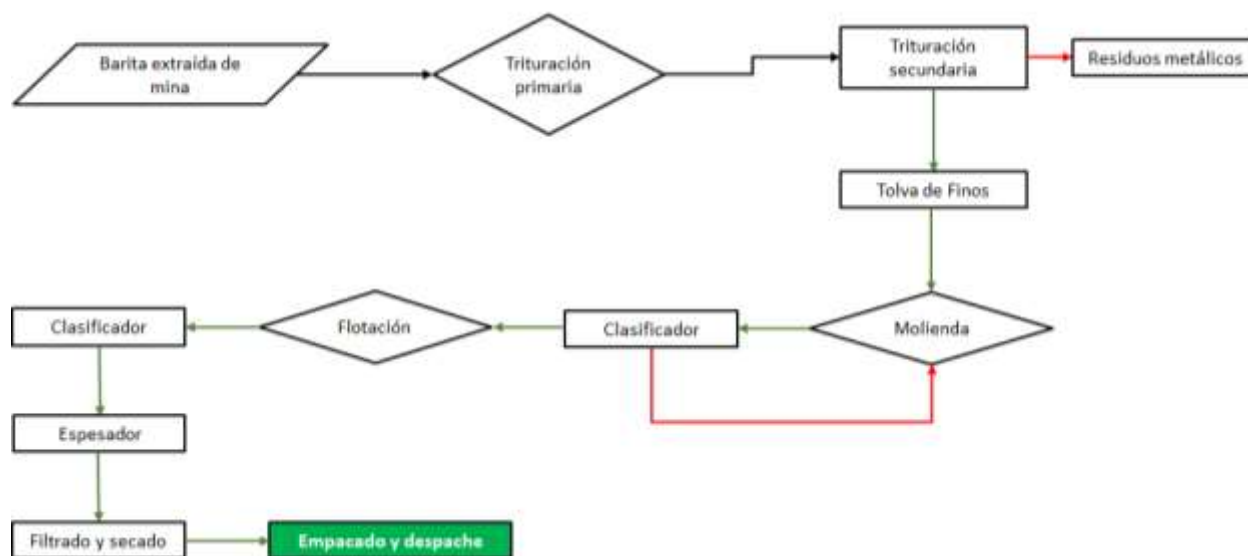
Barita extraída de mina

Trituración primaria

Trituración secundaria

Residuos metálicos

Tolva de Finos

Molienda

Clasificador

Flotación

Clasificador

Espesador

Filtrado y secado

Empacado y despache